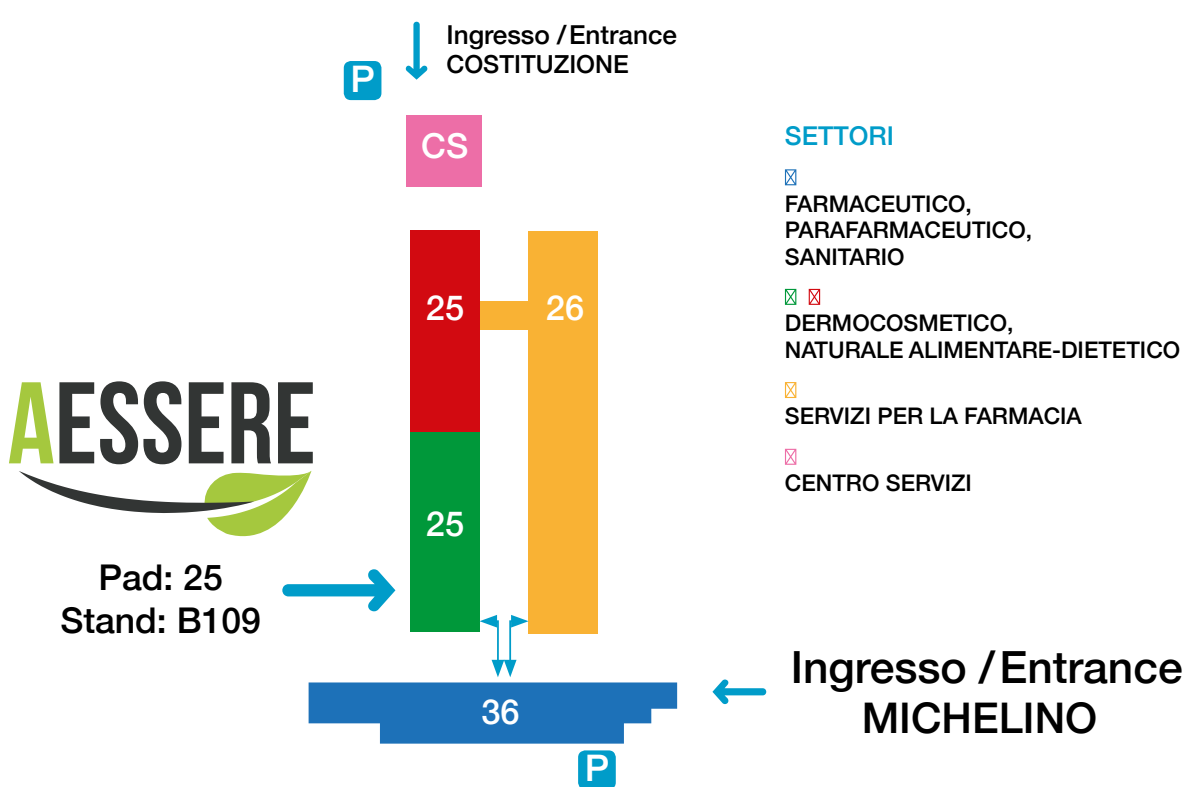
Ingresso / Entrance
COSTITUZIONE

P

CS

25

26

25

36

P

AESSERE

Pad: 25
Stand: B109

Ingresso / Entrance
MICHELINO

SETTORI

FARMACEUTICO, PARAFARMACEUTICO, SANITARIO

DERMOCOSMETICO, NATURALE ALIMENTARE-DIETETICO

SERVIZI PER LA FARMACIA

CENTRO SERVIZI